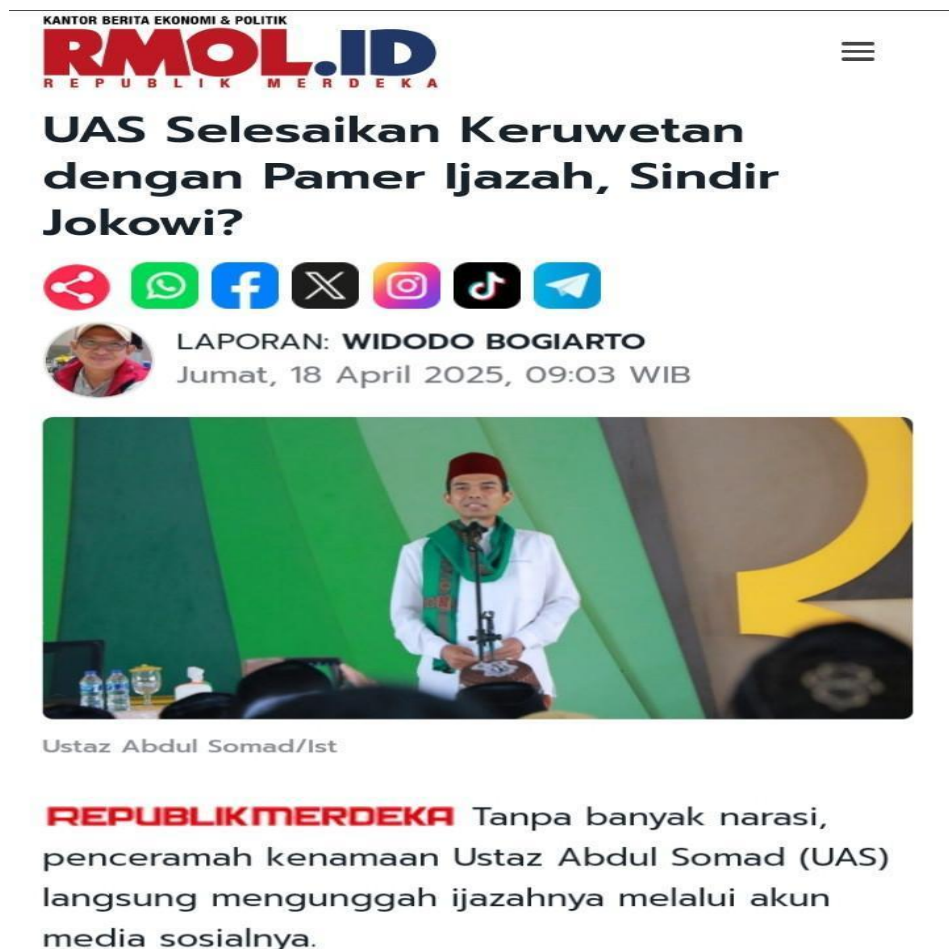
KANTOR BERITA EKONOMI & POLITIK
RMOL.ID
REPUBLIK MERDEKA

UAS Selesaikan Keruwetan dengan Pamer Ijazah, Sindir Jokowi?

LAPORAN: WIDODO BOGIARTO
Jumat, 18 April 2025, 09:03 WIB

Ustaz Abdul Somad/Ist

REPUBLIKMERDEKA Tanpa banyak narasi, penceramah kenamaan Ustaz Abdul Somad (UAS) langsung mengunggah ijazahnya melalui akun media sosialnya.